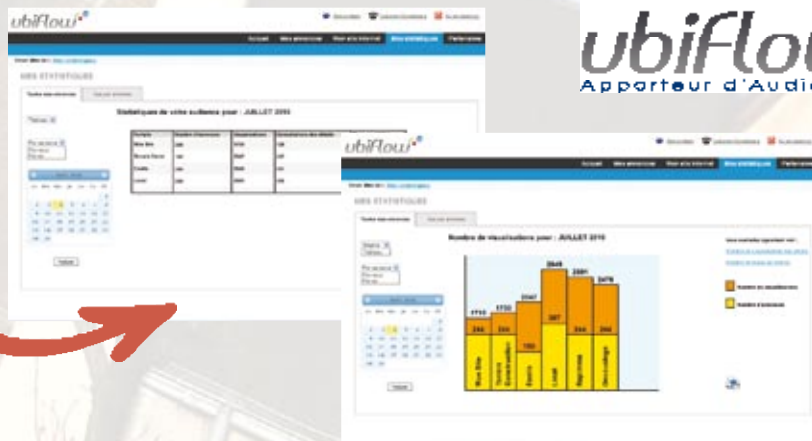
ubiflow

ubiFlow
Apporteur d'Audi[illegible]

MES STATISTIQUES

Statistiques de votre audience pour : JUILLET 2010

ubiflow

MES STATISTIQUES

Nombre de visualisations pour : JUILLET 2010

1743
1732
2047
2849
2681
2478
244
244
195
387
244
244